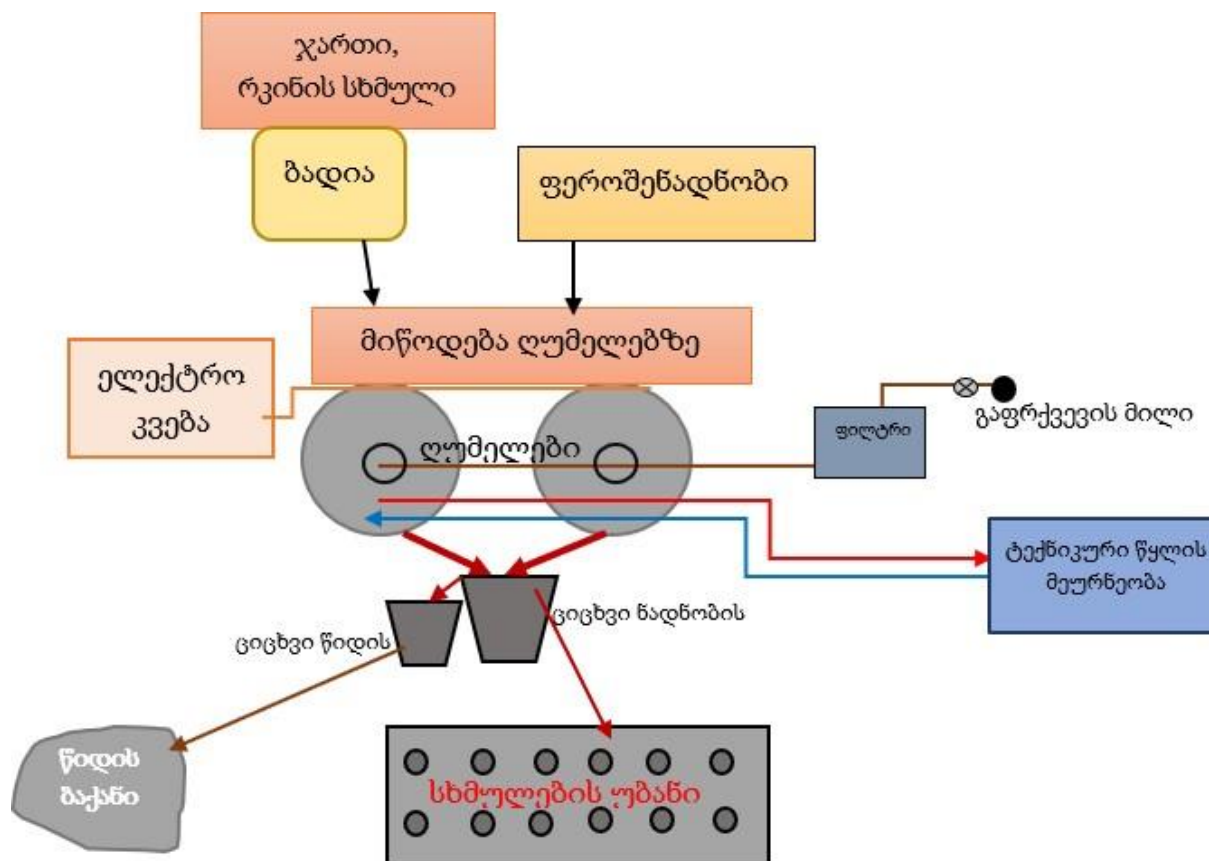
ჯართი, რკინის სხმული

ბადია

ფეროშენადნობი

მიწოდება ღუმელებზე

ელექტრო კვება

ღუმელები

ფილტრი

გაფრქვევის მილი

ტექნიკური წყლის მეურნეობა

ციცხვი წიდის

ციცხვი ნადნობის

წიდის ბაქანი

სხმულების უბანი